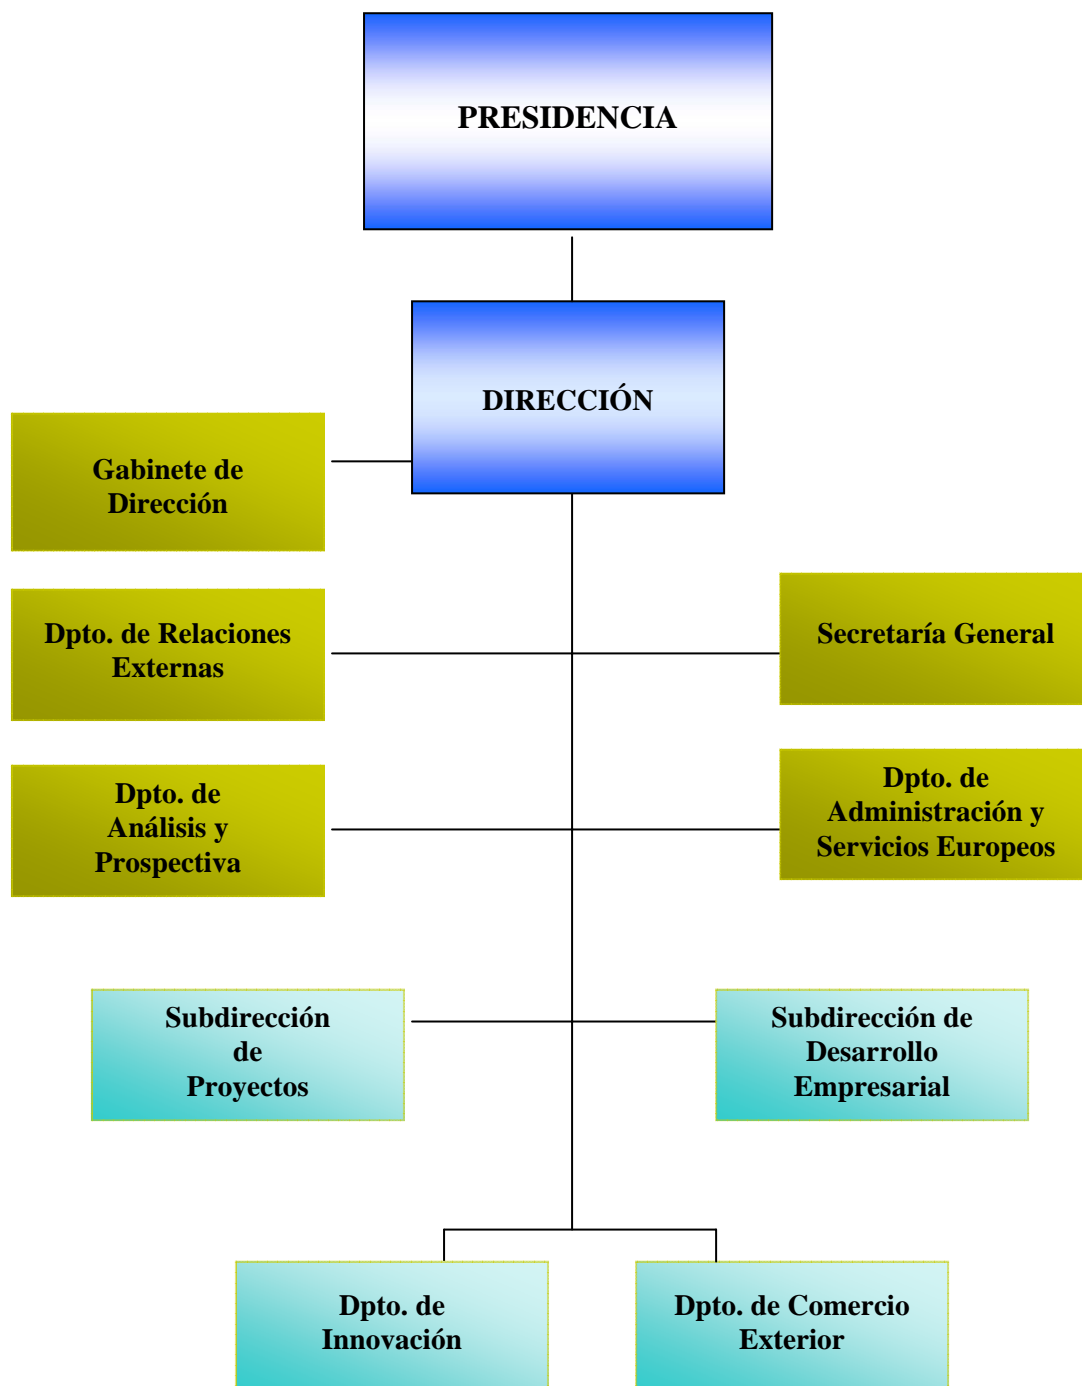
PRESIDENCIA

DIRECCIÓN

Gabinete de Dirección

Dpto. de Relaciones Externas

Secretaría General

Dpto. de Análisis y Prospectiva

Dpto. de Administración y Servicios Europeos

Subdirección de Proyectos

Subdirección de Desarrollo Empresarial

Dpto. de Innovación

Dpto. de Comercio Exterior